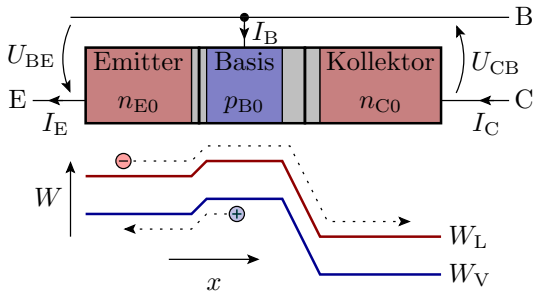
B

$I_\mathrm{B}$

$U_\mathrm{BE}$

Emitter

$n_\mathrm{E0}$

Basis

$p_\mathrm{B0}$

Kollektor

$n_\mathrm{C0}$

$U_\mathrm{CB}$

E

$I_\mathrm{E}$

C

$I_\mathrm{C}$

$-$

$W$

$+$

$W_\mathrm{L}$

$W_\mathrm{V}$

$x$